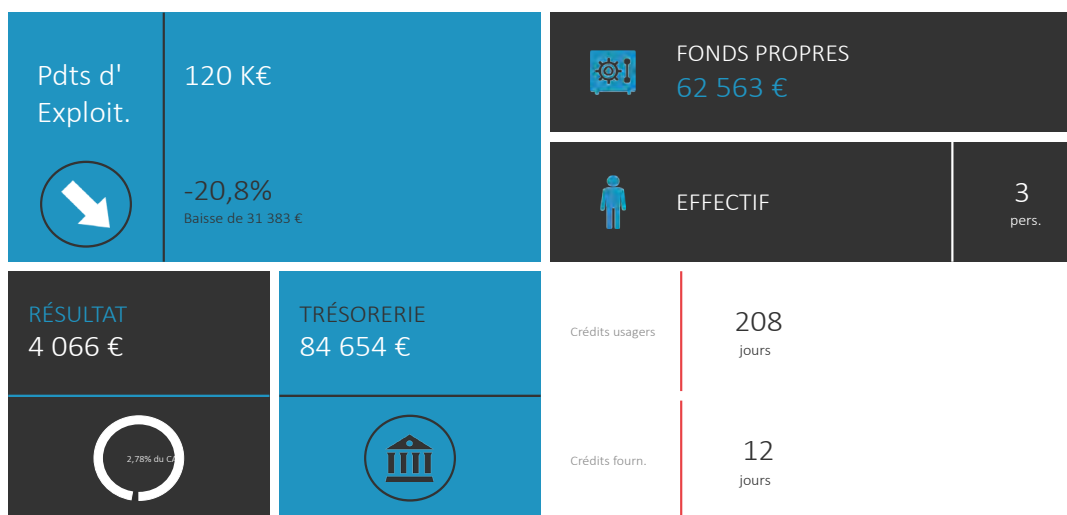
Pdts d' Exploit.

120 K€

-20,8%
Baisse de 31 383 €

FONDS PROPRES
62 563 €

EFFECTIF

3
pers.

RÉSULTAT
4 066 €

2,78% du CA

TRÉSORERIE
84 654 €

Crédits usagers

208
jours

Crédits fourn.

12
jours